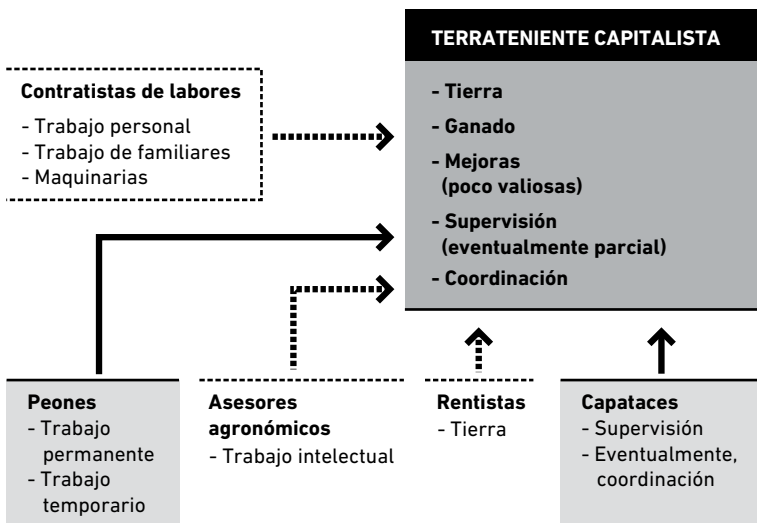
TERRATENIENTE CAPITALISTA

- Tierra
- Ganado
- Mejoras (poco valiosas)
- Supervisión (eventualmente parcial)
- Coordinación

Contratistas de labores
- Trabajo personal
- Trabajo de familiares
- Maquinarias

Peones
- Trabajo permanente
- Trabajo temporario

Asesores agronómicos
- Trabajo intelectual

Rentistas
- Tierra

Capataces
- Supervisión
- Eventualmente, coordinación